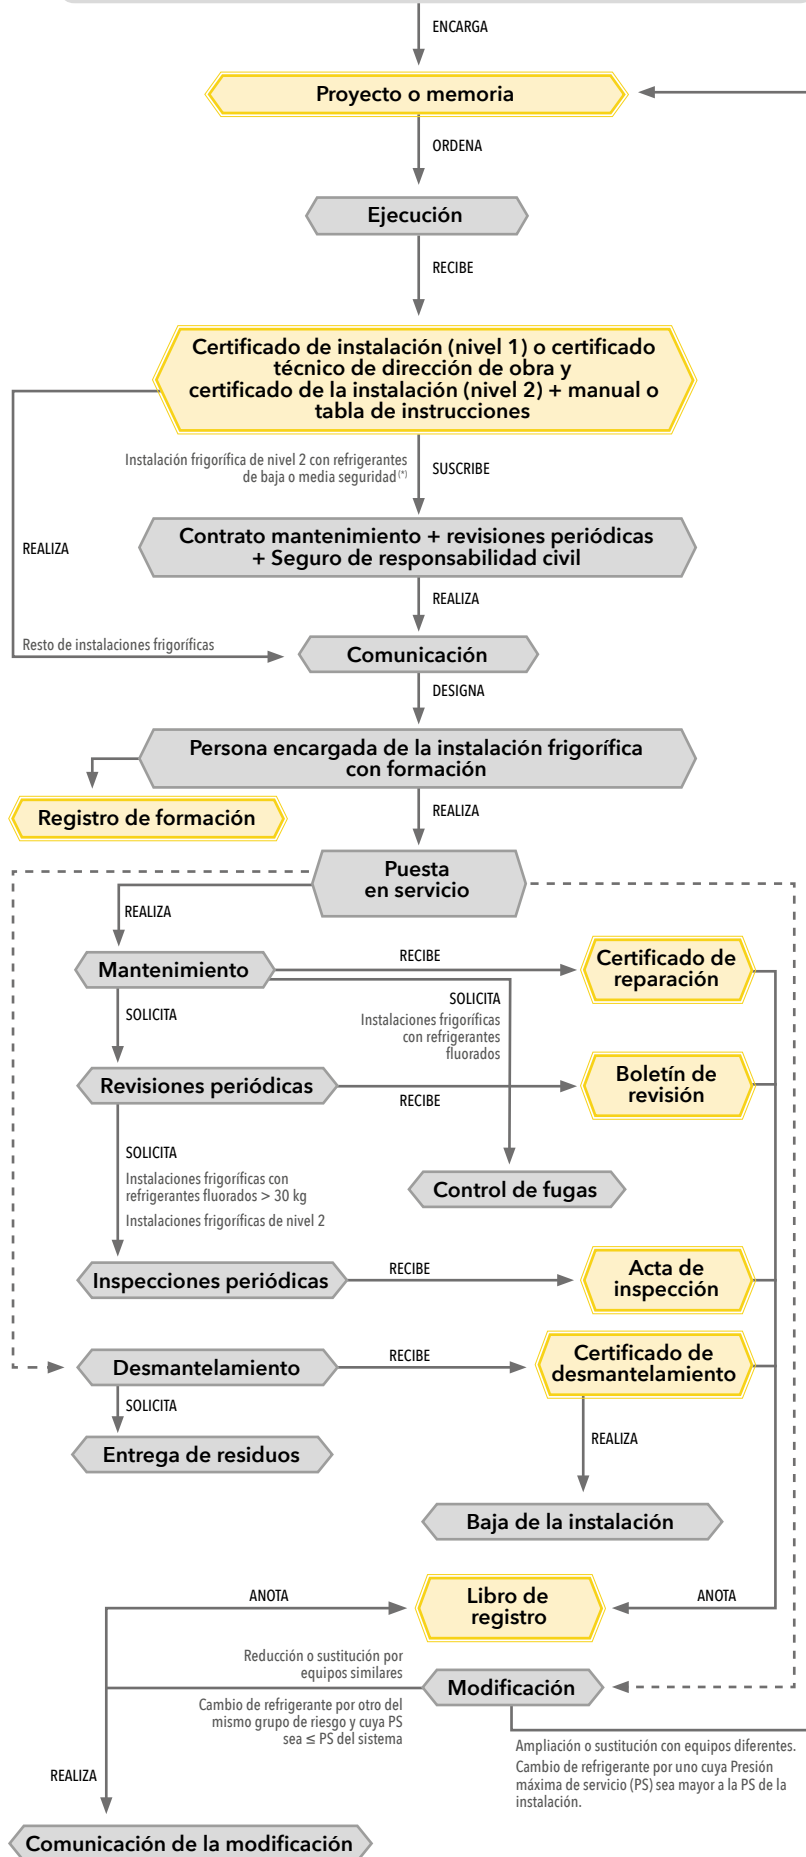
ENCARGA

Proyecto o memoria

ORDENA

Ejecución

RECIBE

Certificado de instalación (nivel 1) o certificado técnico de dirección de obra y certificado de la instalación (nivel 2) + manual o tabla de instrucciones

Instalación frigorífica de nivel 2 con refrigerantes de baja o media seguridad(*)

SUSCRIBE

REALIZA

Contrato mantenimiento + revisiones periódicas + Seguro de responsabilidad civil

REALIZA

Resto de instalaciones frigoríficas

Comunicación

DESIGNA

Persona encargada de la instalación frigorífica con formación

Registro de formación

REALIZA

Puesta en servicio

REALIZA

Mantenimiento

RECIBE

Certificado de reparación

SOLICITA

SOLICITA

Instalaciones frigoríficas con refrigerantes fluorados

Revisiones periódicas

RECIBE

Boletín de revisión

SOLICITA

Instalaciones frigoríficas con refrigerantes fluorados > 30 kg

Instalaciones frigoríficas de nivel 2

Control de fugas

Inspecciones periódicas

RECIBE

Acta de inspección

Desmantelamiento

RECIBE

Certificado de desmantelamiento

SOLICITA

Entrega de residuos

REALIZA

Baja de la instalación

ANOTA

Libro de registro

ANOTA

Reducción o sustitución por equipos similares

Modificación

Cambio de refrigerante por otro del mismo grupo de riesgo y cuya PS sea ≤ PS del sistema

Ampliación o sustitución con equipos diferentes.
Cambio de refrigerante por uno cuya Presión máxima de servicio (PS) sea mayor a la PS de la instalación.

REALIZA

Comunicación de la modificación